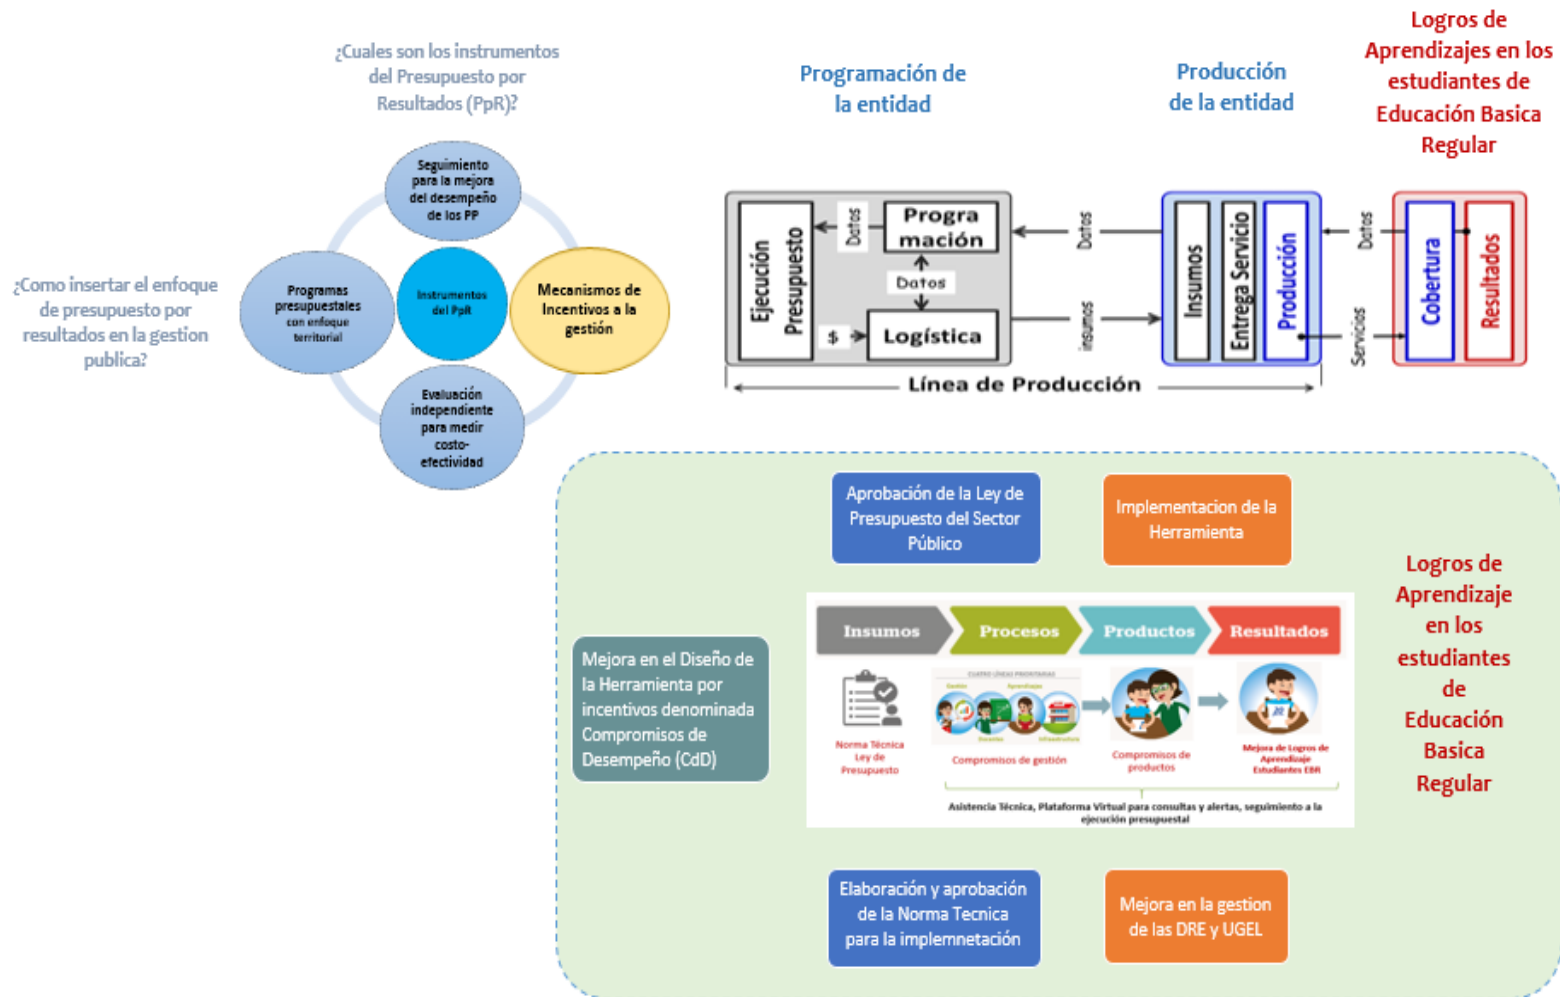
¿Cuales son los instrumentos del Presupuesto por Resultados (PpR)?

¿Como insertar el enfoque de presupuesto por resultados en la gestion publica?

Seguimiento para la mejora del desempeño de los PP

Programas presupuestales con enfoque territorial

Instrumentos del PpR

Mecanismos de Incentivos a la gestión

Evaluación independiente para medir costo-efectividad

Programación de la entidad

Producción de la entidad

Logros de Aprendizajes en los estudiantes de Educación Basica Regular

Ejecución Presupuesto

Datos

Programación

Datos

$

Logística

Datos

insumos

Insumos

Entrega Servicio

Producción

Datos

Servicios

Cobertura

Resultados

Línea de Producción

Aprobación de la Ley de Presupuesto del Sector Público

Implementacion de la Herramienta

Mejora en el Diseño de la Herramienta por incentivos denominada Compromisos de Desempeño (CdD)

Insumos

Procesos

Productos

Resultados

Norma Técnica Ley de Presupuesto

Compromisos de gestión

Compromisos de productos

Mejora de Logros de Aprendizaje Estudiantes EBR

Asistencia Técnica, Plataforma Virtual para consultas y alertas, seguimiento a la ejecución presupuestal

Logros de Aprendizaje en los estudiantes de Educación Basica Regular

Elaboración y aprobación de la Norma Tecnica para la implemnetación

Mejora en la gestion de las DRE y UGEL